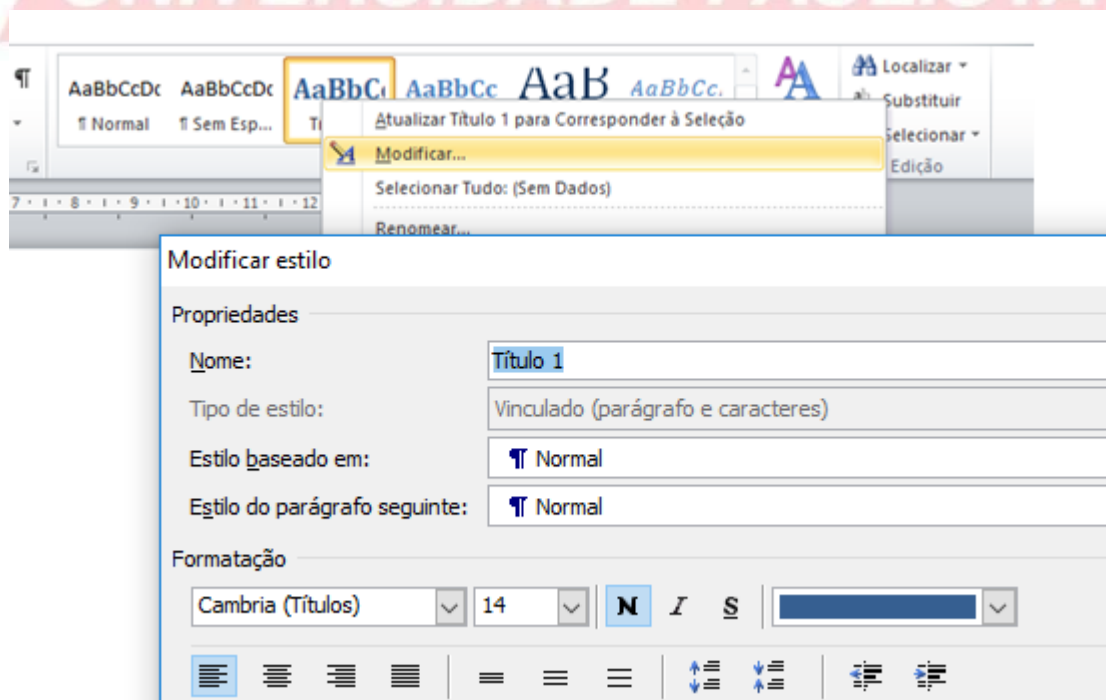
¶

AaBbCcDc AaBbCcDc AaBbCc AaBbCc AaB AaBbCc.

¶ Normal ¶ Sem Esp... Tí

Atualizar Título 1 para Corresponder à Seleção

Modificar...

Selecionar Tudo: (Sem Dados)

Renomear...

Localizar

Substituir

Selecionar

Edição

7 · 8 · 9 · 10 · 11 · 12

Modificar estilo

Propriedades

Nome: Título 1

Tipo de estilo: Vinculado (parágrafo e caracteres)

Estilo baseado em: ¶ Normal

Estilo do parágrafo seguinte: ¶ Normal

Formatação

Cambria (Títulos) 14 N I S